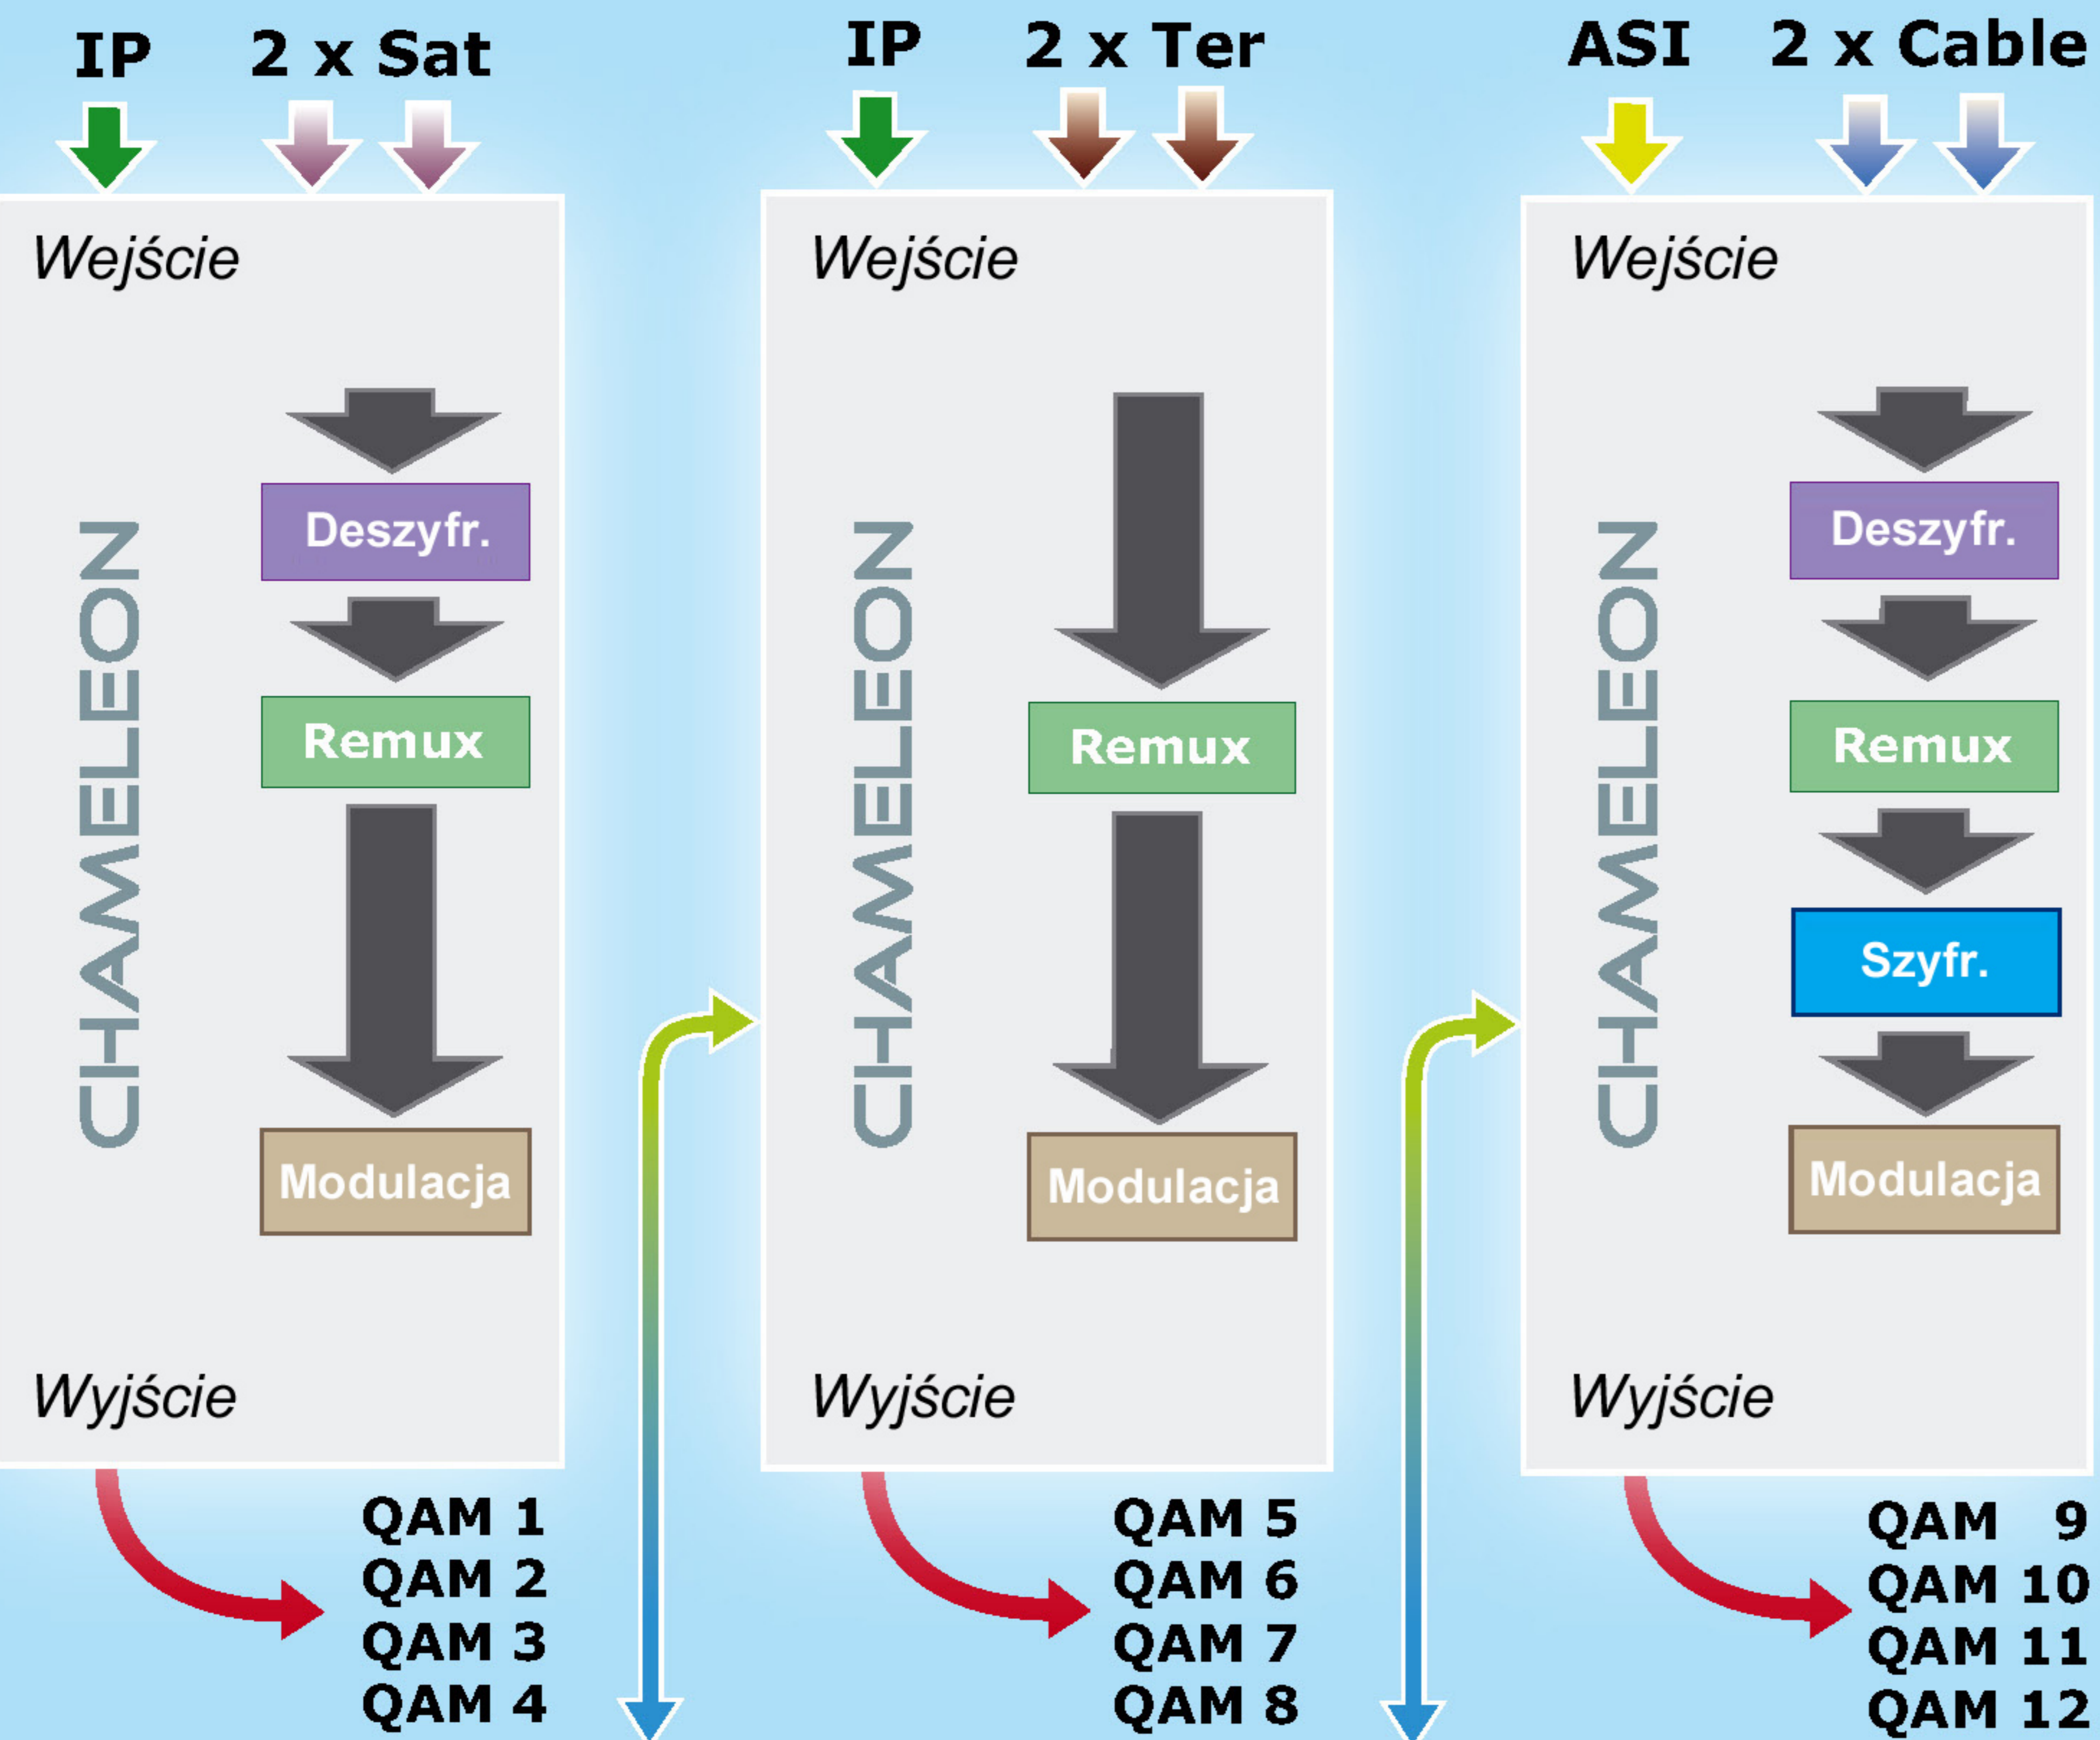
IP 2 x Sat

Wejście

CHAMELEON

Deszyfr.

Remux

Modulacja

Wyjście

QAM 1
QAM 2
QAM 3
QAM 4

IP 2 x Ter

Wejście

CHAMELEON

Remux

Modulacja

Wyjście

QAM 5
QAM 6
QAM 7
QAM 8

ASI 2 x Cable

Wejście

CHAMELEON

Deszyfr.

Remux

Szyfr.

Modulacja

Wyjście

QAM 9
QAM 10
QAM 11
QAM 12